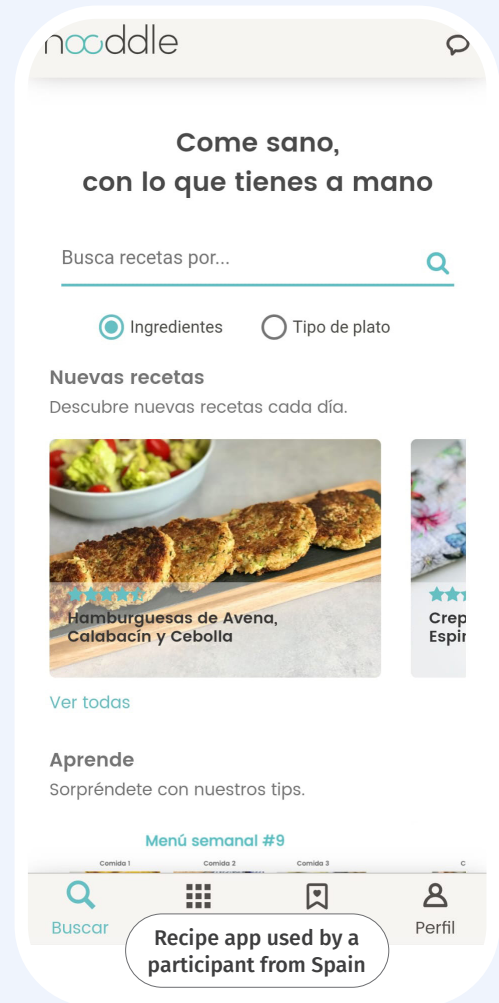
nooddle

Come sano,
con lo que tienes a mano

Busca recetas por...

Ingredientes
Tipo de plato

Nuevas recetas
Descubre nuevas recetas cada día.

Hamburguesas de Avena, Calabacín y Cebolla

Crep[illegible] Espi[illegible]

Ver todas

Aprende
Sorpréndete con nuestros tips.

Menú semanal #9

Comida 1
Comida 2
Comida 3
C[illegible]

Buscar

Perfil

Recipe app used by a participant from Spain